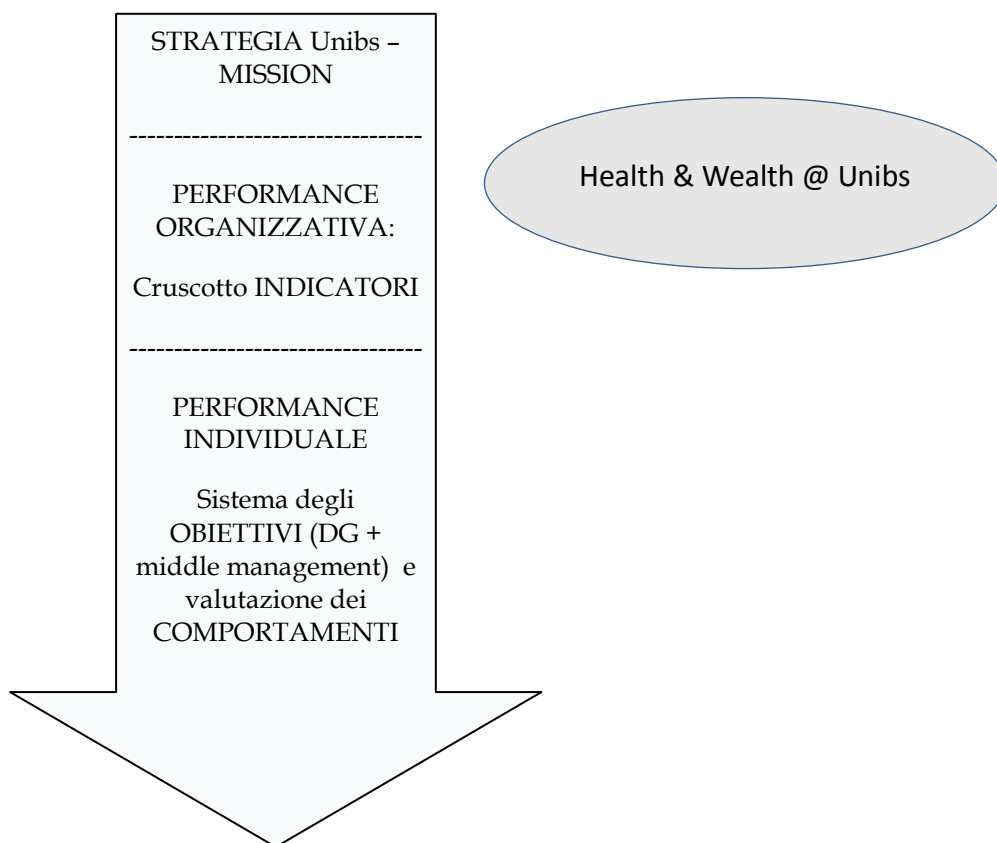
STRATEGIA Unibs – MISSION

--------------------------------

PERFORMANCE ORGANIZZATIVA:

Cruscotto INDICATORI

--------------------------------

PERFORMANCE INDIVIDUALE

Sistema degli OBIETTIVI (DG + middle management) e valutazione dei COMPORTAMENTI

Health & Wealth @ Unibs